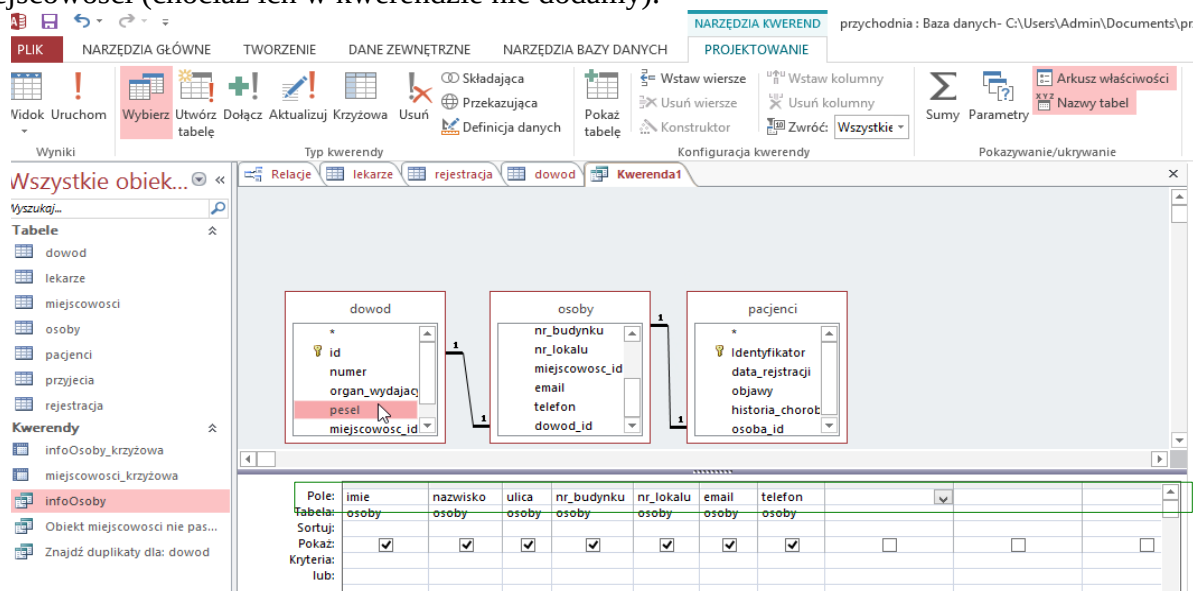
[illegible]jscowości (chociaż ich w kwerendzie nie dodamy).

NARZĘDZIA KWEREND przychodnia : Baza danych- C:\Users\Admin\Documents\pr

PLIK NARZĘDZIA GŁÓWNE TWORZENIE DANE ZEWNĘTRZNE NARZĘDZIA BAZY DANYCH PROJEKTOWANIE

Widok Uruchom
Wyniki

Wybierz Utwórz tabelę Dołącz Aktualizuj Krzyżowa Usuń Składająca Przekazująca Definicja danych
Typ kwerendy

Pokaż tabelę Wstaw wiersze Usuń wiersze Konstruktor Wstaw kolumny Usuń kolumny Zwróć: Wszystkie
Konfiguracja kwerendy

Sumy Parametry Arkusz właściwości Nazwy tabel
Pokazywanie/ukrywanie

Wszystkie obiek... «
Wyszukaj...
Tabele
dowod
lekarze
miejscowosci
osoby
pacjenci
przyjecia
rejestracja
Kwerendy
infoOsoby_krzyżowa
miejscowosci_krzyżowa
infoOsoby
Obiekt miejscowosci nie pas...
Znajdź duplikaty dla: dowod

Relacje lekarze rejestracja dowod Kwerenda1

dowod
*
id
numer
organ_wydając
pesel
miejscowosc_id

osoby
nr_budynku
nr_lokalu
miejscowosc_id
email
telefon
dowod_id

pacjenci
*
Identyfikator
data_rejstracji
objawy
historia_chorob
osoba_id

1 1 1 1

| Pole: | imie | nazwisko | ulica | nr_budynku | nr_lokalu | email | telefon | | | |
|---|---|---|---|---|---|---|---|---|---|---|
| Tabela: | osoby | osoby | osoby | osoby | osoby | osoby | osoby | | | |
| Sortuj: | | | | | | | | | | |
| Pokaż: | ✔ | ✔ | ✔ | ✔ | ✔ | ✔ | ✔ | ☐ | ☐ | ☐ |
| Kryteria: | | | | | | | | | | |
| lub: | | | | | | | | | | |